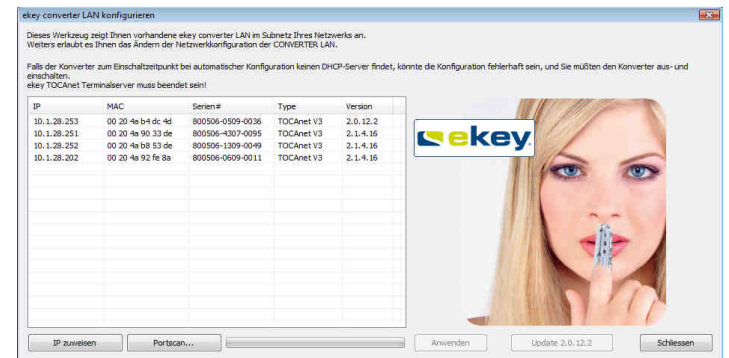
ekey converter LAN konfigurieren

Dieses Werkzeug zeigt Ihnen vorhandene ekey converter LAN im Subnetz Ihres Netzwerks an.
Weiters erlaubt es Ihnen das Ändern der Netzwerkkonfiguration der CONVERTER LAN.

Falls der Konverter zum Einschaltzeitpunkt bei automatischer Konfiguration keinen DHCP-Server findet, könnte die Konfiguration fehlerhaft sein, und Sie müßten den Konverter aus- und einschalten.
ekey TOCAnet Terminalserver muss beendet sein!

| IP | MAC | Serien# | Type | Version |
|---|---|---|---|---|
| 10.1.28.253 | 00 20 4a b4 dc 4d | 800506-0509-0036 | TOCAnet V3 | 2.0.12.2 |
| 10.1.28.251 | 00 20 4a 90 33 de | 800506-4307-0095 | TOCAnet V3 | 2.1.4.16 |
| 10.1.28.252 | 00 20 4a b8 53 de | 800506-1309-0049 | TOCAnet V3 | 2.1.4.16 |
| 10.1.28.202 | 00 20 4a 92 fe 8a | 800506-0609-0011 | TOCAnet V3 | 2.1.4.16 |

ekey

IP zuweisen
Portscan...
Anwenden
Update 2.0.12.2
Schliessen